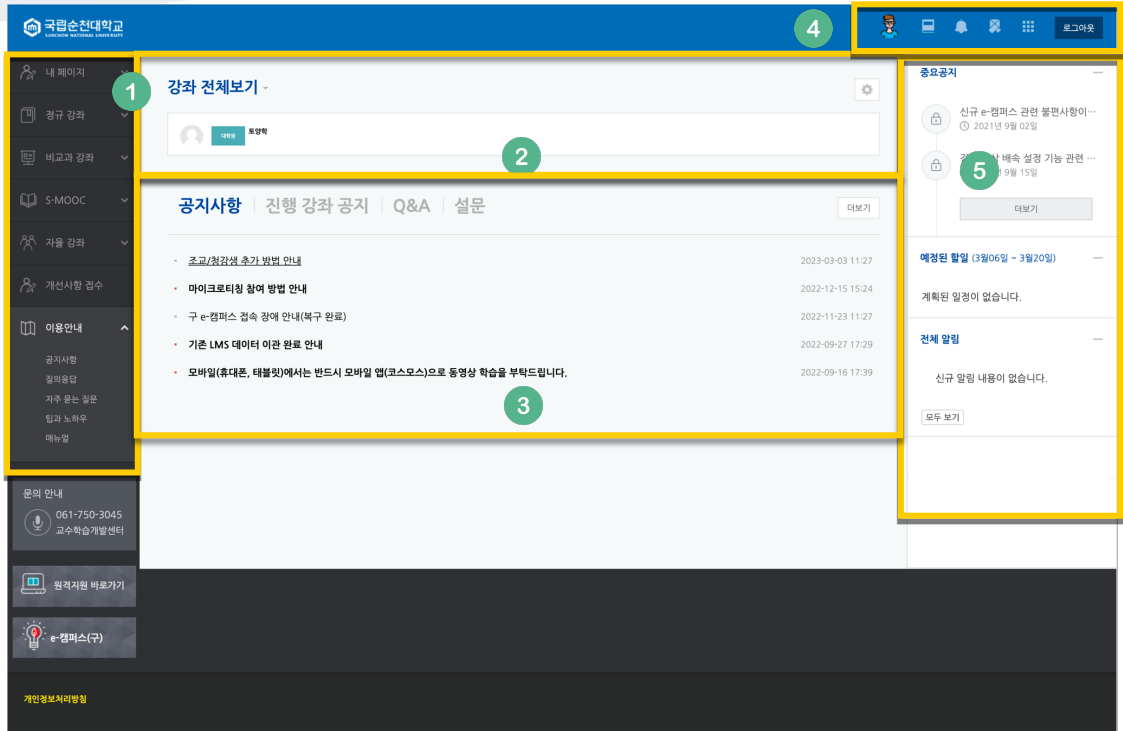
국립순천대학교
SUNCHON NATIONAL UNIVERSITY

4

로그아웃

1

내 페이지
정규 강좌
비교과 강좌
S-MOOC
자율 강좌
개선사항 접수
이용안내
공지사항
질의응답
자주 묻는 질문
팁과 노하우
매뉴얼

문의 안내
061-750-3045
교수학습개발센터

원격지원 바로가기

e-캠퍼스(구)

강좌 전체보기

대학원
토양학

2

공지사항 | 진행 강좌 공지 | Q&A | 설문

더보기

| | |
|---|---|
| 조교/청강생 추가 방법 안내 | 2023-03-03 11:27 |
| 마이크로티칭 참여 방법 안내 | 2022-12-15 15:24 |
| 구 e-캠퍼스 접속 장애 안내(복구 완료) | 2022-11-23 11:27 |
| 기존 LMS 데이터 이관 완료 안내 | 2022-09-27 17:29 |
| 모바일(휴대폰, 태블릿)에서는 반드시 모바일 앱(코스모스)으로 동영상 학습을 부탁드립니다. | 2022-09-16 17:39 |

3

중요공지

신규 e-캠퍼스 관련 불편사항이…
2021년 9월 02일

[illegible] 배속 설정 기능 관련 …
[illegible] 9월 15일

5

더보기

예정된 할일 (3월06일 ~ 3월20일)

계획된 일정이 없습니다.

전체 알림

신규 알림 내용이 없습니다.

모두 보기

개인정보처리방침